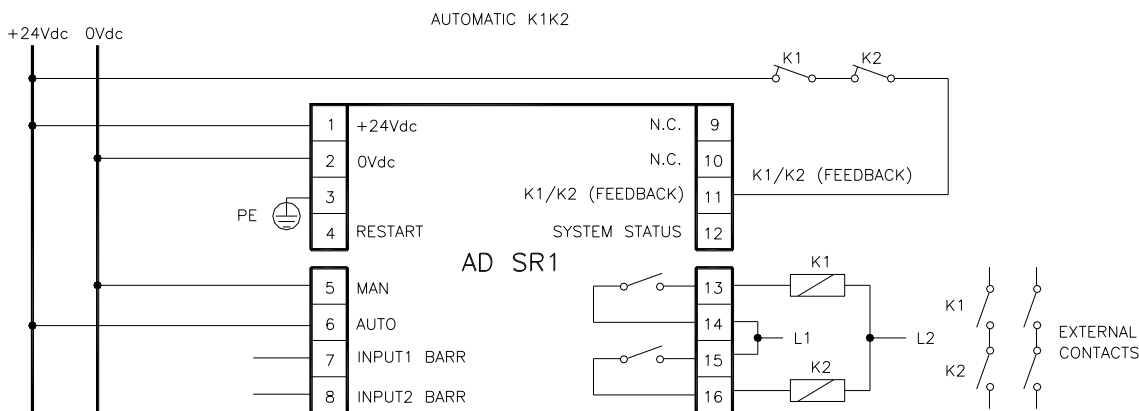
AUTOMATIC K1K2

+24Vdc 0Vdc

K1 K2

1 +24Vdc
2 0Vdc
3
PE
4 RESTART

N.C. 9
N.C. 10
K1/K2 (FEEDBACK) 11
SYSTEM STATUS 12

K1/K2 (FEEDBACK)

AD SR1

5 MAN
6 AUTO
7 INPUT1 BARR
8 INPUT2 BARR

13
14
15
16

K1
L1
L2
K2

K1
K2
EXTERNAL CONTACTS